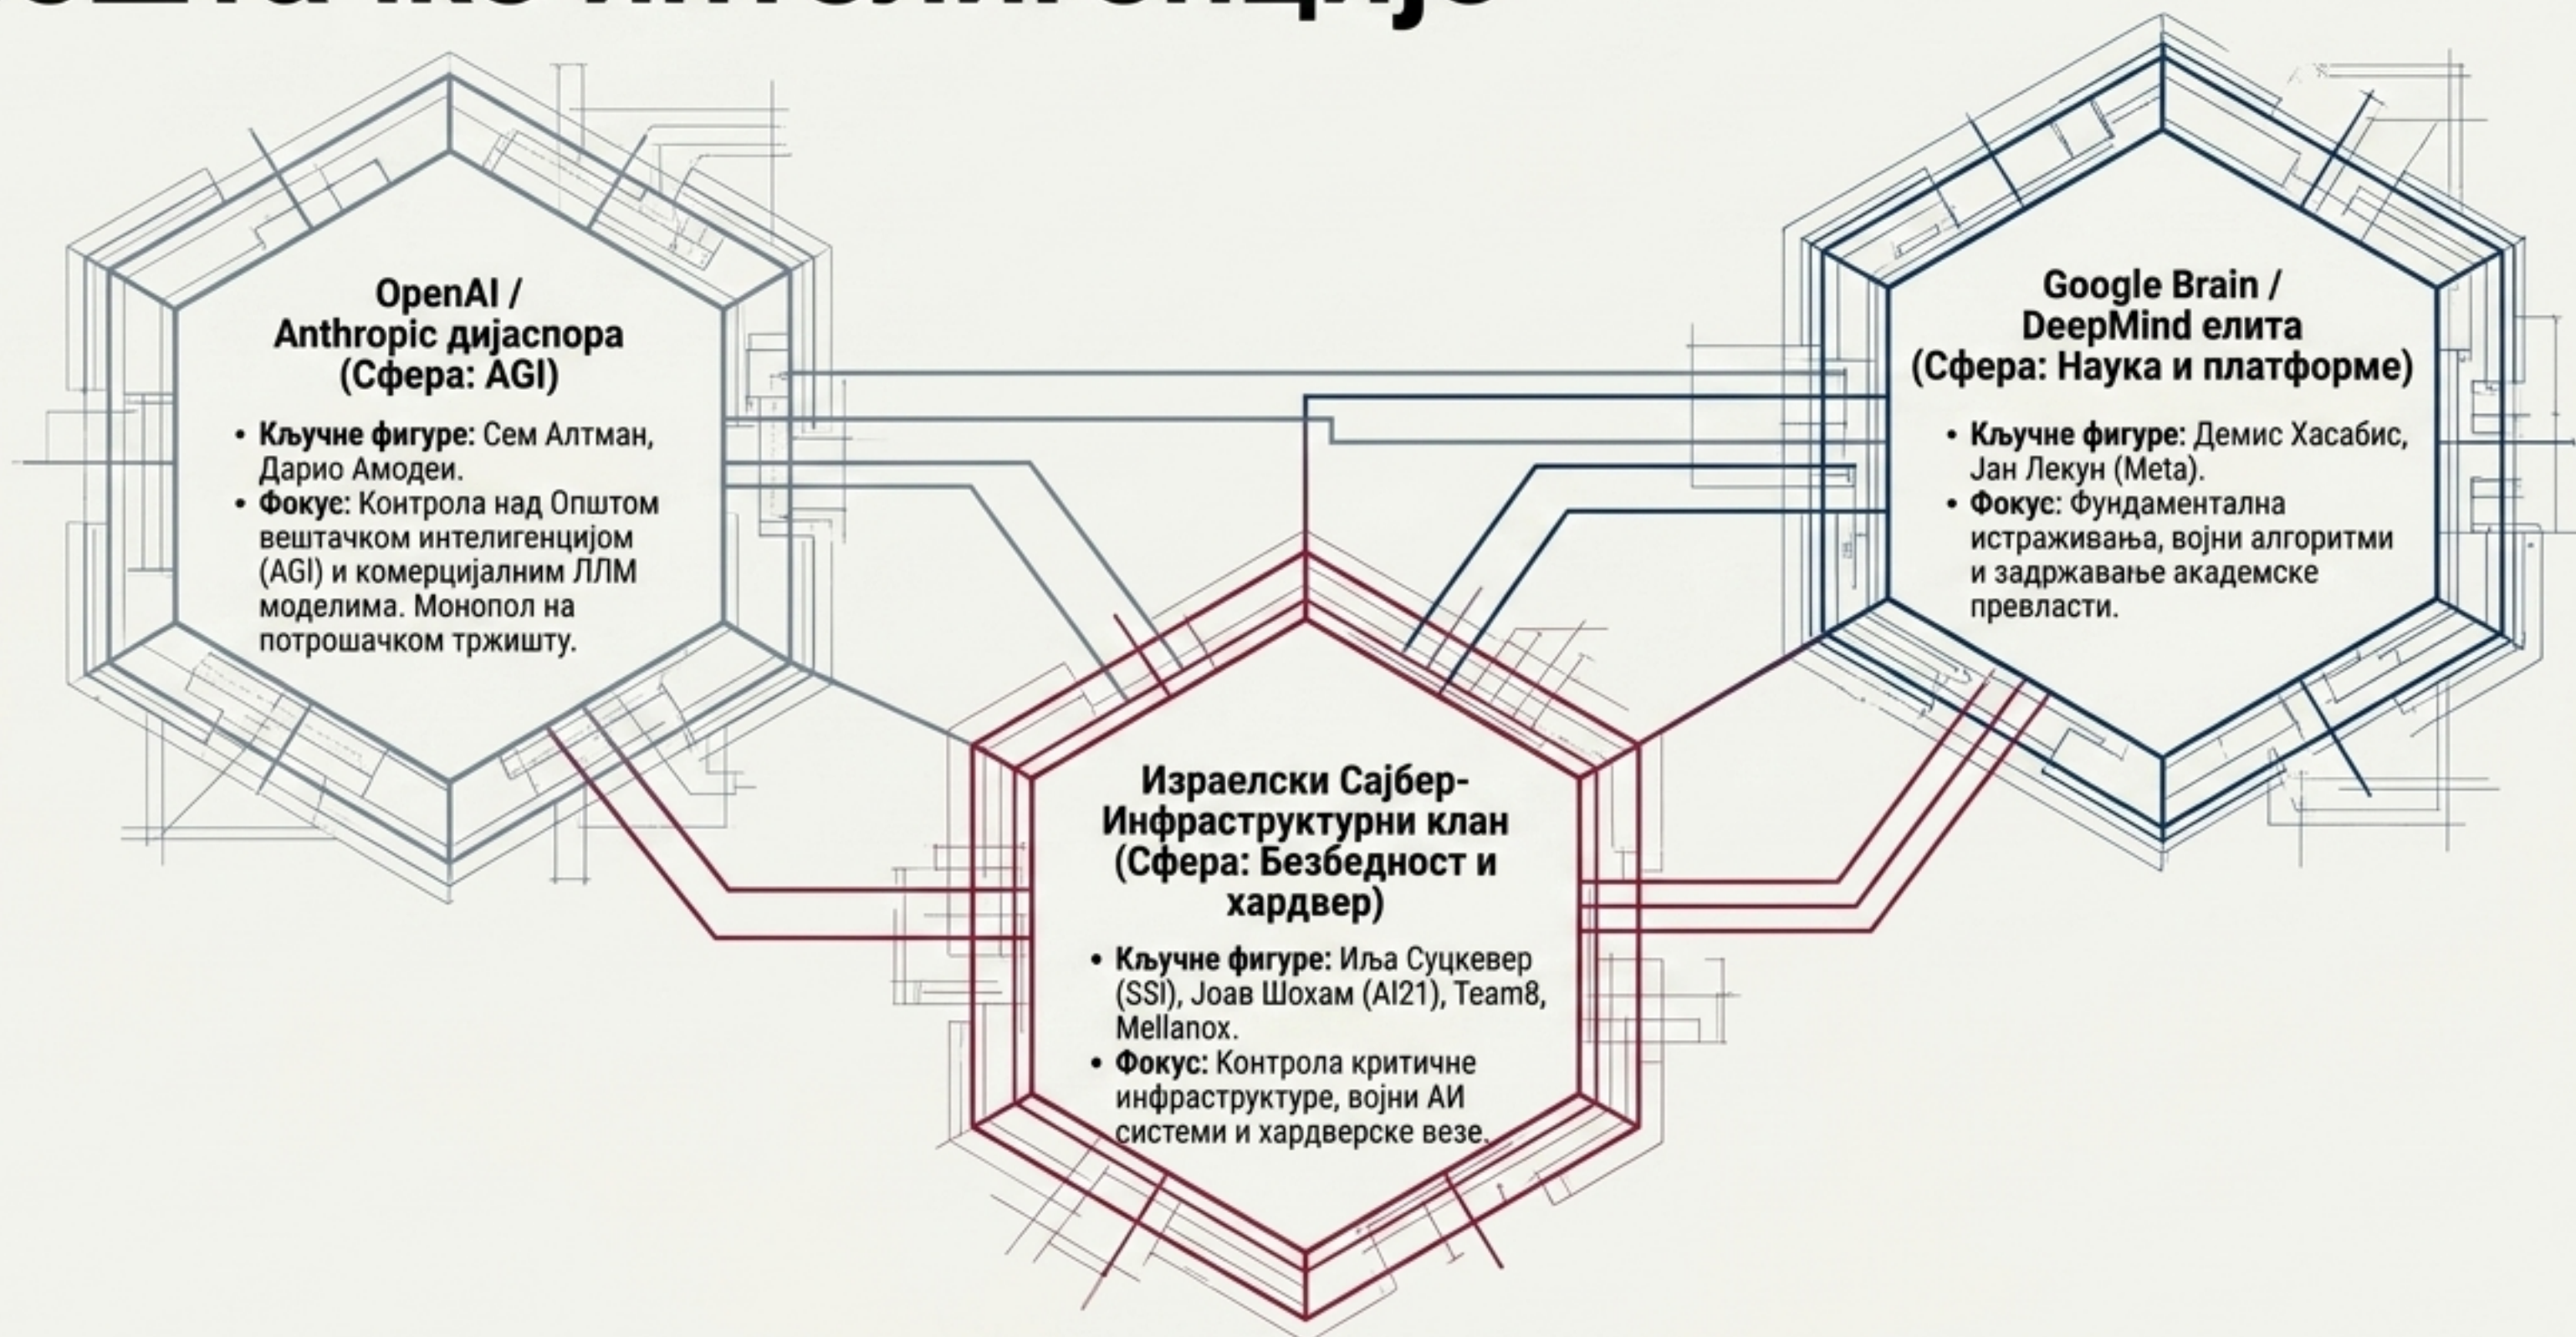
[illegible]

OpenAI / Anthropic дијаспора (Сфера: AGI)

• **Кључне фигуре:** Сем Алтман, Дарио Амодеи.
• **Фокус:** Контрола над Општом вештачком интелигенцијом (AGI) и комерцијалним ЛЛМ моделима. Монопол на потрошачком тржишту.

Google Brain / DeepMind елита (Сфера: Наука и платформе)

• **Кључне фигуре:** Демис Хасабис, Јан Лекун (Meta).
• **Фокус:** Фундаментална истраживања, војни алгоритми и задржавање академске превласти.

Израелски Сајбер-Инфраструктурни клан (Сфера: Безбедност и хардвер)

• **Кључне фигуре:** Иља Суцкевер (SSI), Јоав Шохам (AI21), Team8, Mellanox.
• **Фокус:** Контрола критичне инфраструктуре, војни АИ системи и хардверске везе.